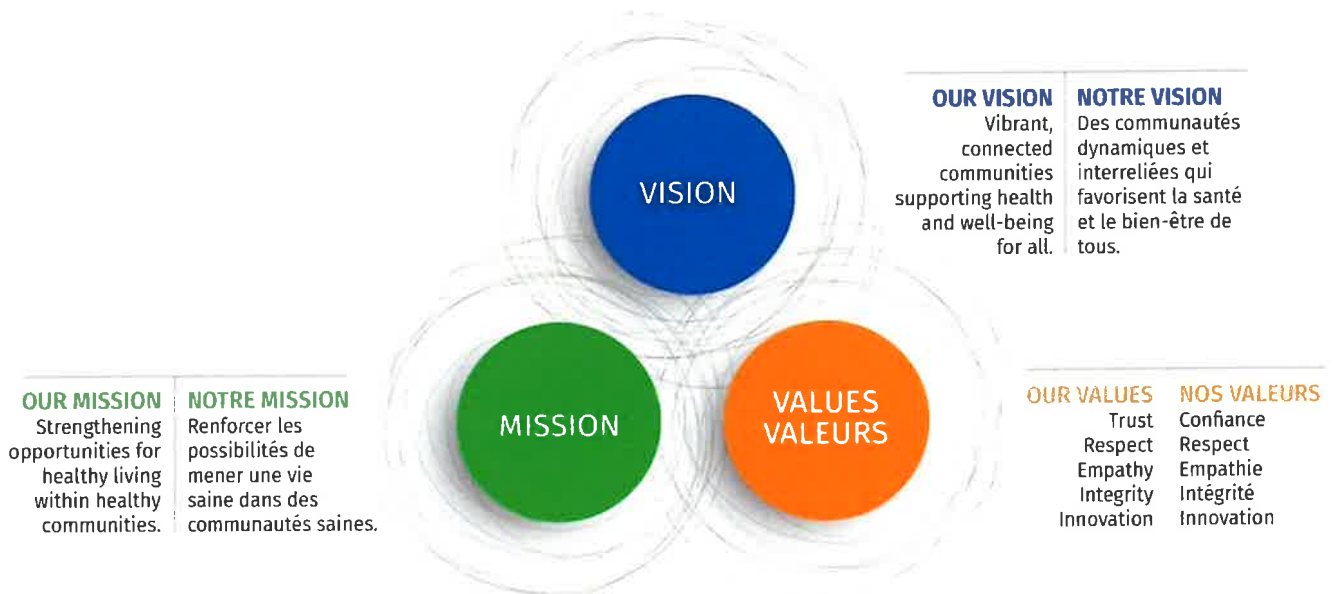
VISION

OUR VISION
Vibrant, connected communities supporting health and well-being for all.

NOTRE VISION
Des communautés dynamiques et interreliées qui favorisent la santé et le bien-être de tous.

MISSION

OUR MISSION
Strengthening opportunities for healthy living within healthy communities.

NOTRE MISSION
Renforcer les possibilités de mener une vie saine dans des communautés saines.

VALUES
VALEURS

OUR VALUES
Trust
Respect
Empathy
Integrity
Innovation

NOS VALEURS
Confiance
Respect
Empathie
Intégrité
Innovation